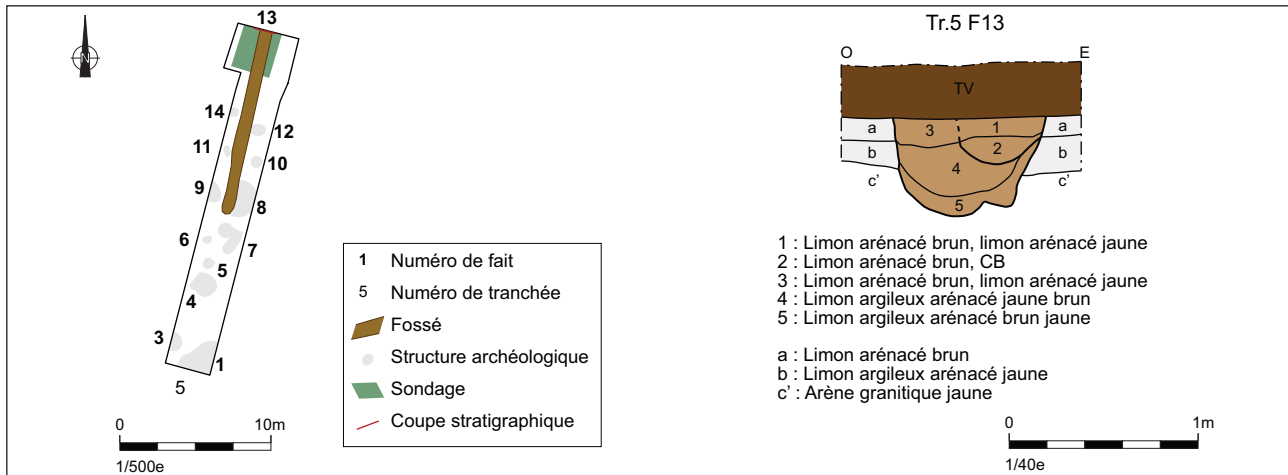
N

13
14
12
11
10
9
8
6
7
5
4
3
1
5

0
10m
1/500e

1 Numéro de fait
5 Numéro de tranchée
Fossé
Structure archéologique
Sondage
Coupe stratigraphique

Tr.5 F13

O
E
TV
a
3
1
a
b
2
b
4
c'
c'
5

1 : Limon arénacé brun, limon arénacé jaune
2 : Limon arénacé brun, CB
3 : Limon arénacé brun, limon arénacé jaune
4 : Limon argileux arénacé jaune brun
5 : Limon argileux arénacé brun jaune

a : Limon arénacé brun
b : Limon argileux arénacé jaune
c' : Arène granitique jaune

0
1m
1/40e